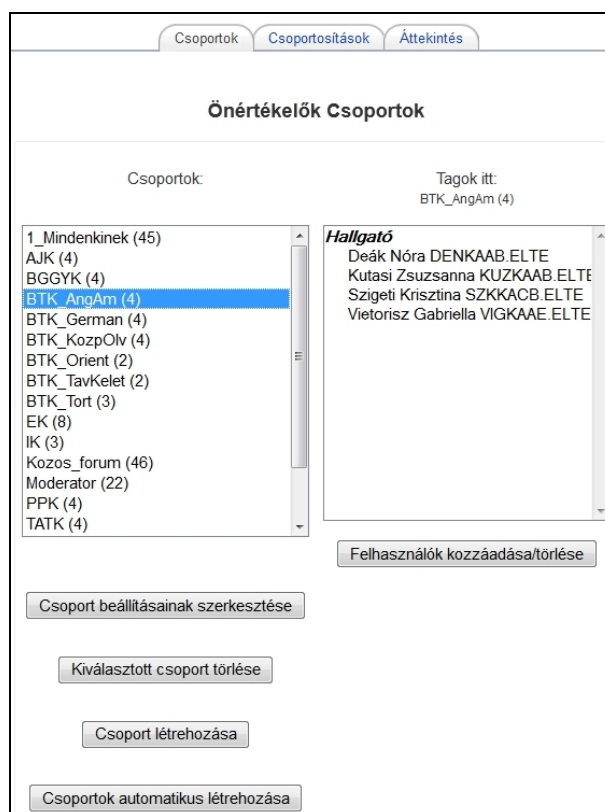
Csoportok | Csoportosítások | Áttekintés

Önértékelők Csoportok

Csoportok:

Tagok itt:
BTK_AngAm (4)

1_Mindenkinek (45)
AJK (4)
BGGYK (4)
BTK_AngAm (4)
BTK_German (4)
BTK_KozpOlv (4)
BTK_Orient (2)
BTK_TavKelet (2)
BTK_Tort (3)
EK (8)
IK (3)
Kozos_forum (46)
Moderator (22)
PPK (4)
TATK (4)

Hallgató
Deák Nóra DENKAAB.ELTE
Kutasi Zsuzsanna KUZKAAB.ELTE
Szigeti Krisztina SZKKACB.ELTE
Vietorisz Gabriella VIGKAAE.ELTE

Felhasználók kozzáadása/törlése

Csoport beállításainak szerkesztése

Kiválasztott csoport törlése

Csoport létrehozása

Csoportok automatikus létrehozása